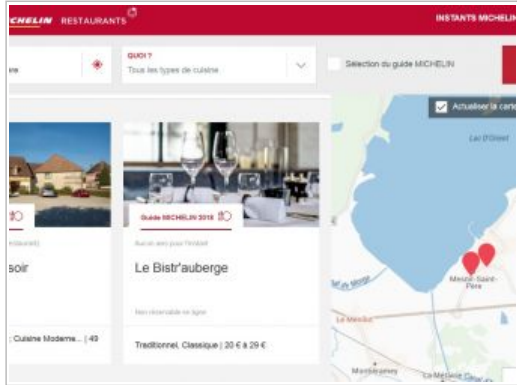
HELIN RESTAURANTS

INSTANTS MICHELIN

re

QUOI ?
Tous les types de cuisine

Sélection du guide MICHELIN

Actualiser la carte

Lac d'Orient

Guide MICHELIN 2018

soir

Aucun avis pour l'instant

Le Bistr'auberge

Non réservable en ligne

: Cuisine Moderne... | 49

Traditionnel, Classique | 20 € à 29 €

Mesnil-Saint-Père